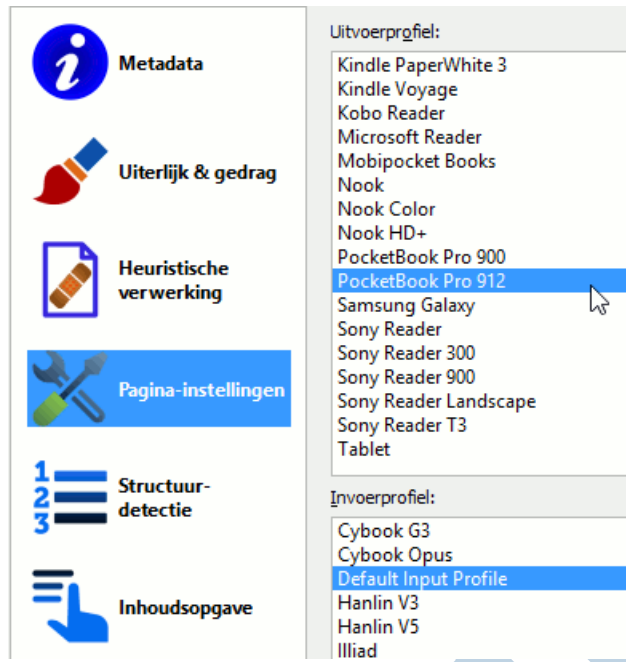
Metadata

Uiterlijk & gedrag

Heuristische verwerking

Pagina-instellingen

Structuur-detectie

Inhoudsopgave

Uitvoerprofiel:

Kindle PaperWhite 3
Kindle Voyage
Kobo Reader
Microsoft Reader
Mobipocket Books
Nook
Nook Color
Nook HD+
PocketBook Pro 900
PocketBook Pro 912
Samsung Galaxy
Sony Reader
Sony Reader 300
Sony Reader 900
Sony Reader Landscape
Sony Reader T3
Tablet

Invoerprofiel:

Cybook G3
Cybook Opus
Default Input Profile
Hanlin V3
Hanlin V5
Illiad